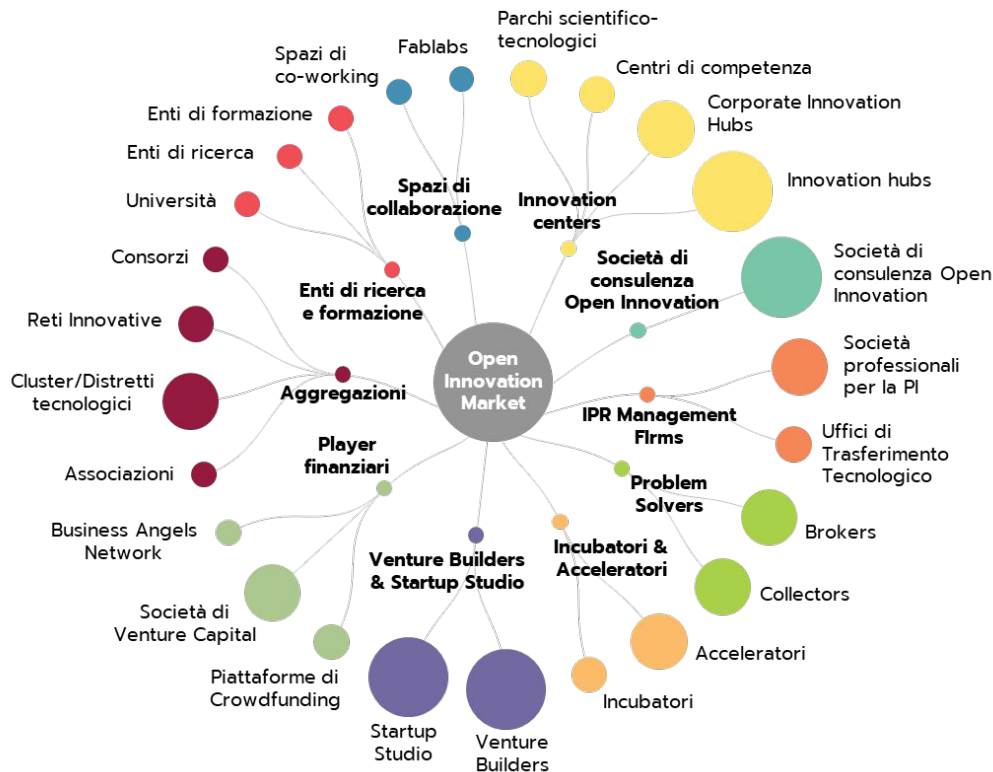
Open Innovation Market

Spazi di co-working

Fablabs

Parchi scientifico-tecnologici

Centri di competenza

Corporate Innovation Hubs

Innovation hubs

Enti di formazione

Enti di ricerca

Università

Spazi di collaborazione

Innovation centers

Società di consulenza Open Innovation

Società di consulenza Open Innovation

Consorzi

Enti di ricerca e formazione

Reti Innovative

Società professionali per la PI

Cluster/Distretti tecnologici

Aggregazioni

IPR Management FIrms

Uffici di Trasferimento Tecnologico

Associazioni

Player finanziari

Problem Solvers

Business Angels Network

Brokers

Venture Builders & Startup Studio

Incubatori & Acceleratori

Società di Venture Capital

Collectors

Piattaforme di Crowdfunding

Acceleratori

Startup Studio

Venture Builders

Incubatori